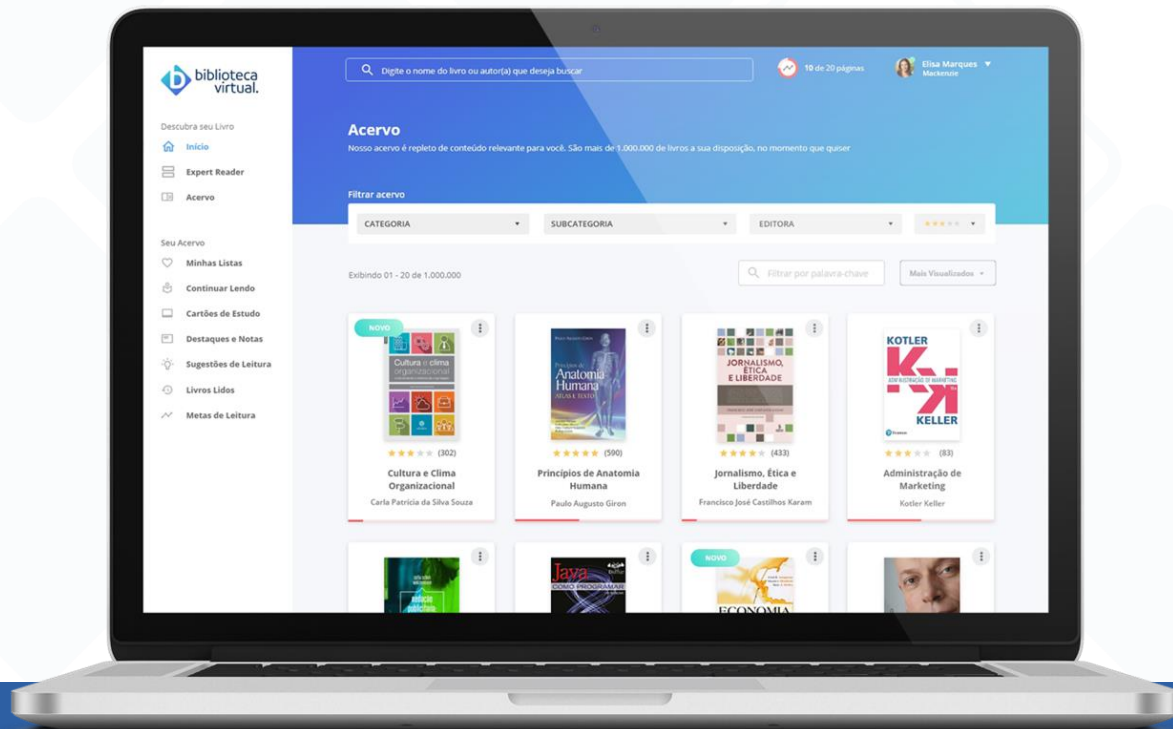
biblioteca virtual.

Digite o nome do livro ou autor(a) que deseja buscar

10 de 20 páginas

Elisa Marques
Mackenzie

Descubra seu Livro
Início
Expert Reader
Acervo

Seu Acervo
Minhas Listas
Continuar Lendo
Cartões de Estudo
Destaques e Notas
Sugestões de Leitura
Livros Lidos
Metas de Leitura

Acervo
Nosso acervo é repleto de conteúdo relevante para você. São mais de 1.000.000 de livros a sua disposição, no momento que quiser

Filtrar acervo
CATEGORIA
SUBCATEGORIA
EDITORA

Exibindo 01 - 20 de 1.000.000

Filtrar por palavra-chave
Mais Visualizados

NOVO
Cultura e clima organizacional
(302)
Cultura e Clima Organizacional
Carla Patricia da Silva Souza

Princípios de Anatomia Humana
(590)
Princípios de Anatomia Humana
Paulo Augusto Giron

JORNALISMO, ÉTICA E LIBERDADE
(433)
Jornalismo, Ética e Liberdade
Francisco José Castilhos Karam

KOTLER
ADMINISTRAÇÃO DE MARKETING
KELLER
(83)
Administração de Marketing
Kotler Keller

Java como programar

NOVO
ECONOMIA